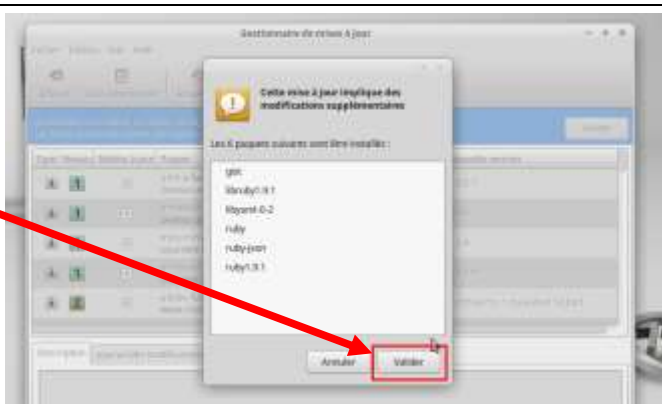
Gestionnaire de mises à jour

Cette mise à jour implique des modifications supplémentaires

Les 6 paquets suivants vont être installés :

gem
libruby1.9.1
libyaml-0-2
ruby
ruby-json
ruby1.9.1

Annuler
Valider